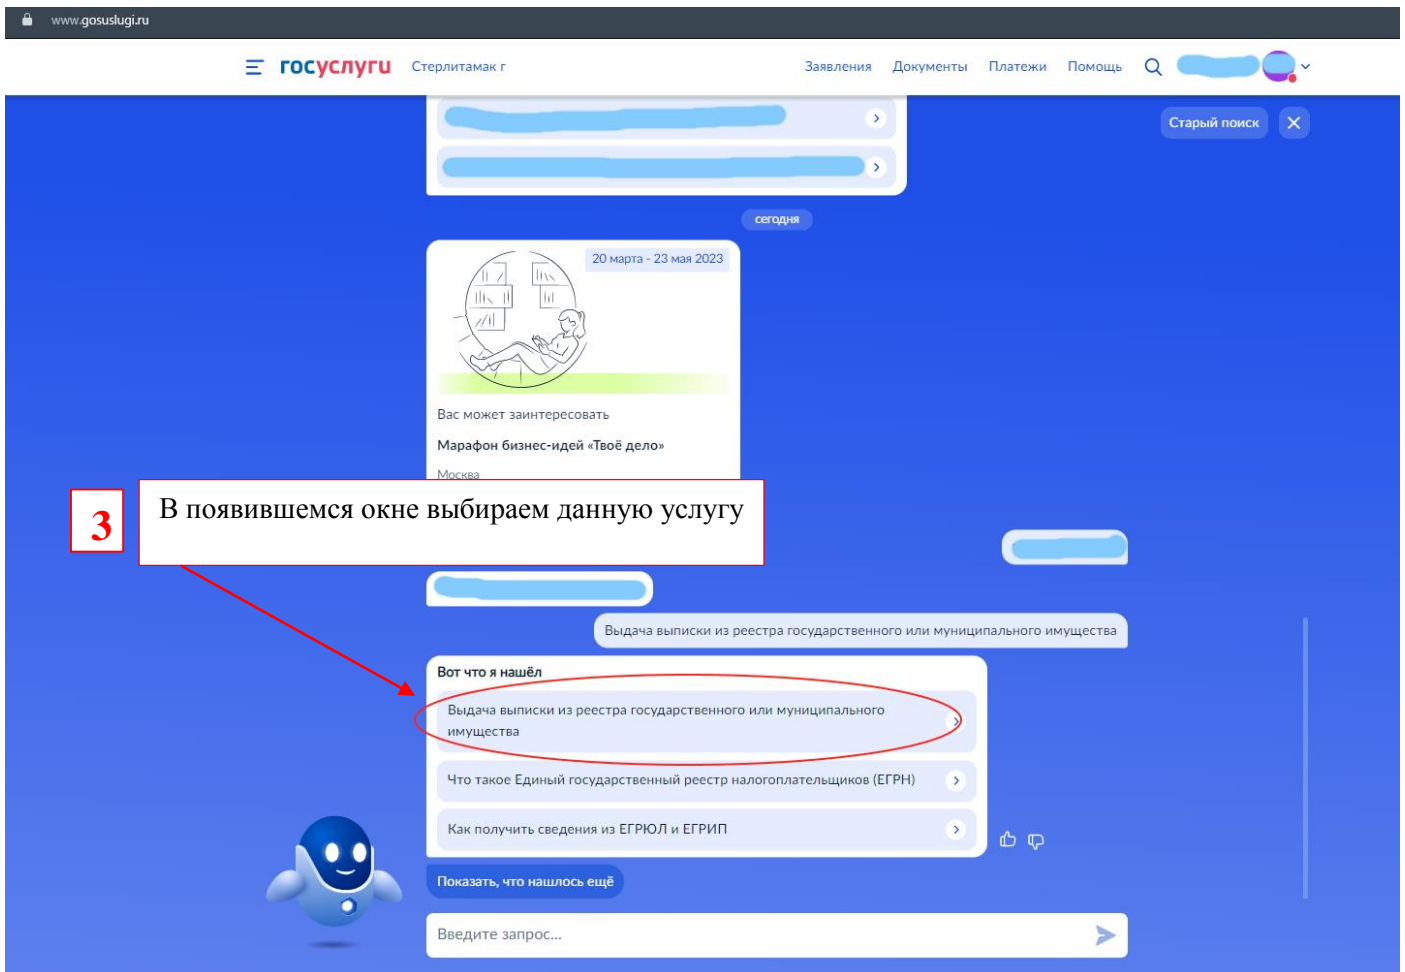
www.gosuslugi.ru

госуслуги Стерлитамак г

Заявления Документы Платежи Помощь

Старый поиск

сегодня

20 марта - 23 мая 2023

Вас может заинтересовать

Марафон бизнес-идей «Твоё дело»

Москва

3

В появившемся окне выбираем данную услугу

Выдача выписки из реестра государственного или муниципального имущества

Вот что я нашёл

Выдача выписки из реестра государственного или муниципального имущества

Что такое Единый государственный реестр налогоплательщиков (ЕГРН)

Как получить сведения из ЕГРЮЛ и ЕГРИП

Показать, что нашлось ещё

Введите запрос...